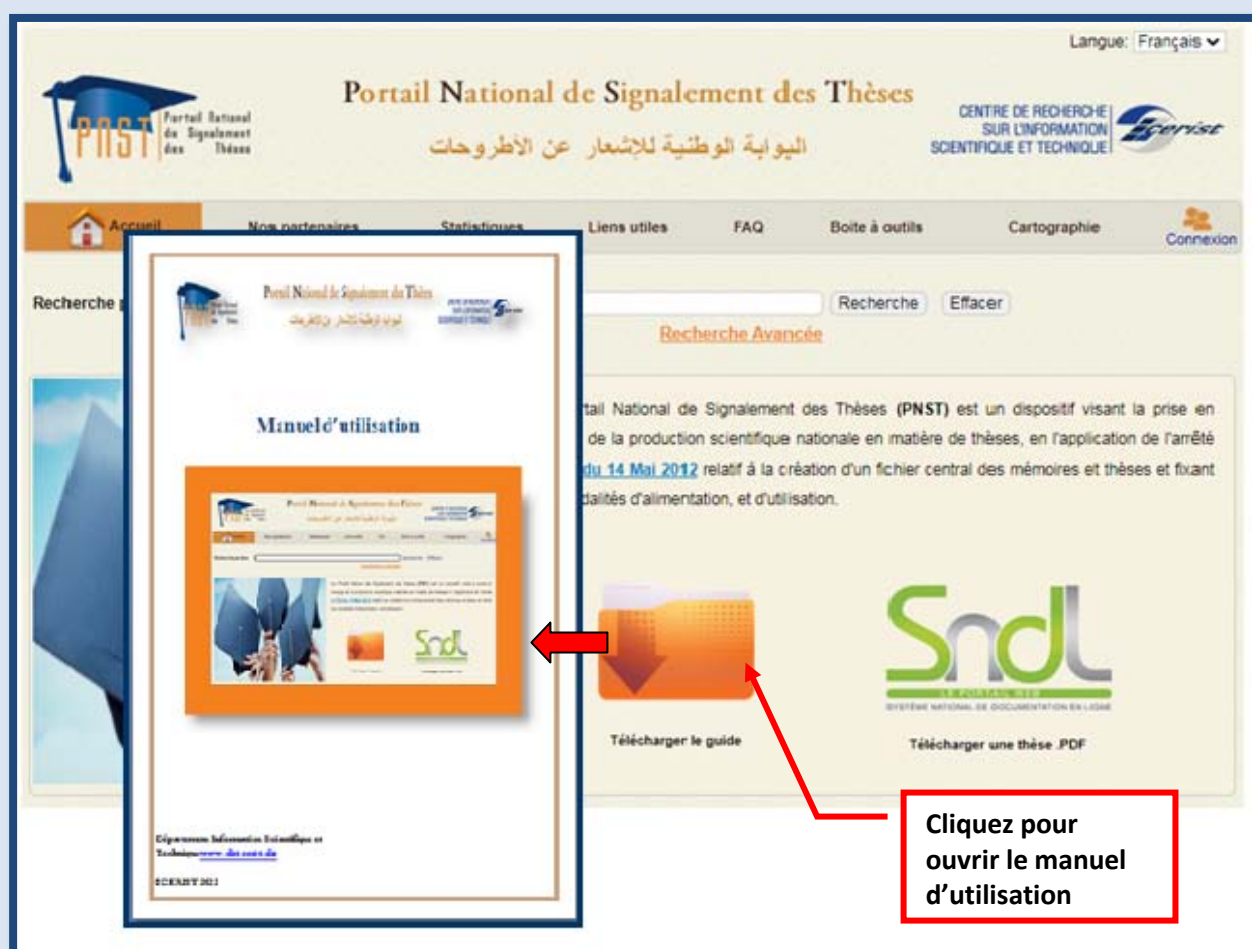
Langue: Français

PNST Portail National de Signalement des Thèses

Portail National de Signalement des Thèses

البوابة الوطنية للإشعار عن الأطروحات

CENTRE DE RECHERCHE SUR L'INFORMATION SCIENTIFIQUE ET TECHNIQUE

cerist

Accueil | Nos partenaires | Statistiques | Liens utiles | FAQ | Boite à outils | Cartographie | Connexion

Recherche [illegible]

Recherche | Effacer

Recherche Avancée

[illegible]tail National de Signalement des Thèses (PNST) est un dispositif visant la prise en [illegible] de la production scientifique nationale en matière de thèses, en l'application de l'arrêté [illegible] du 14 Mai 2012 relatif à la création d'un fichier central des mémoires et thèses et fixant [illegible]dalités d'alimentation, et d'utilisation.

Télécharger le guide

SNDL LE PORTAIL WEB SYSTÈME NATIONAL DE DOCUMENTATION EN LIGNE

Télécharger une thèse .PDF

Portail National de Signalement des Thèses

البوابة الوطنية للإشعار عن الأطروحات

Manuel d'utilisation

Département Information Scientifique et Technique www.dist.cerist.dz

©CERIST 2013

Cliquez pour ouvrir le manuel d'utilisation